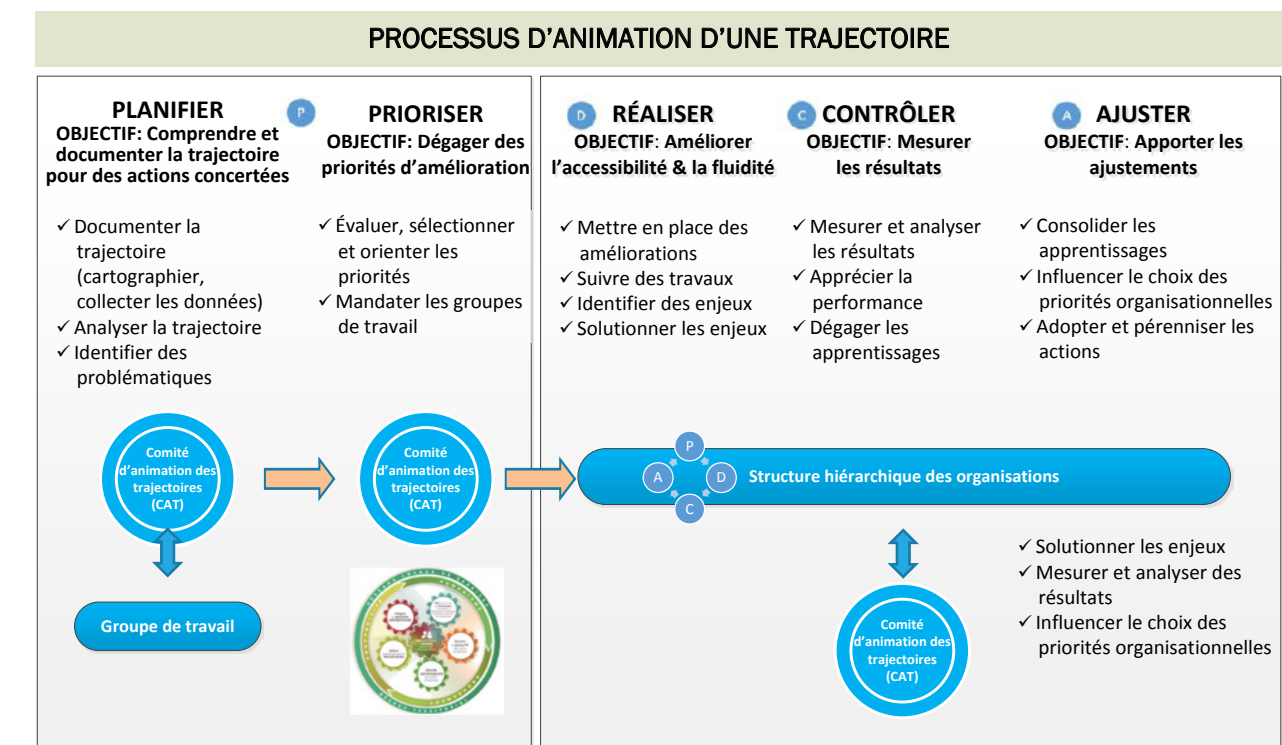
PROCESSUS D'ANIMATION D'UNE TRAJECTOIRE

PLANIFIER
OBJECTIF: Comprendre et documenter la trajectoire pour des actions concertées

✓ Documenter la trajectoire (cartographier, collecter les données)
✓ Analyser la trajectoire
✓ Identifier des problématiques

P

PRIORISER
OBJECTIF: Dégager des priorités d'amélioration

✓ Évaluer, sélectionner et orienter les priorités
✓ Mandater les groupes de travail

D

RÉALISER
OBJECTIF: Améliorer l'accessibilité & la fluidité

✓ Mettre en place des améliorations
✓ Suivre des travaux
✓ Identifier des enjeux
✓ Solutionner les enjeux

C

CONTRÔLER
OBJECTIF: Mesurer les résultats

✓ Mesurer et analyser les résultats
✓ Apprécier la performance
✓ Dégager les apprentissages

A

AJUSTER
OBJECTIF: Apporter les ajustements

✓ Consolider les apprentissages
✓ Influencer le choix des priorités organisationnelles
✓ Adopter et pérenniser les actions

Comité d'animation des trajectoires (CAT)

Groupe de travail

Comité d'animation des trajectoires (CAT)

P
A
D
C
Structure hiérarchique des organisations

✓ Solutionner les enjeux
✓ Mesurer et analyser des résultats
✓ Influencer le choix des priorités organisationnelles

Comité d'animation des trajectoires (CAT)